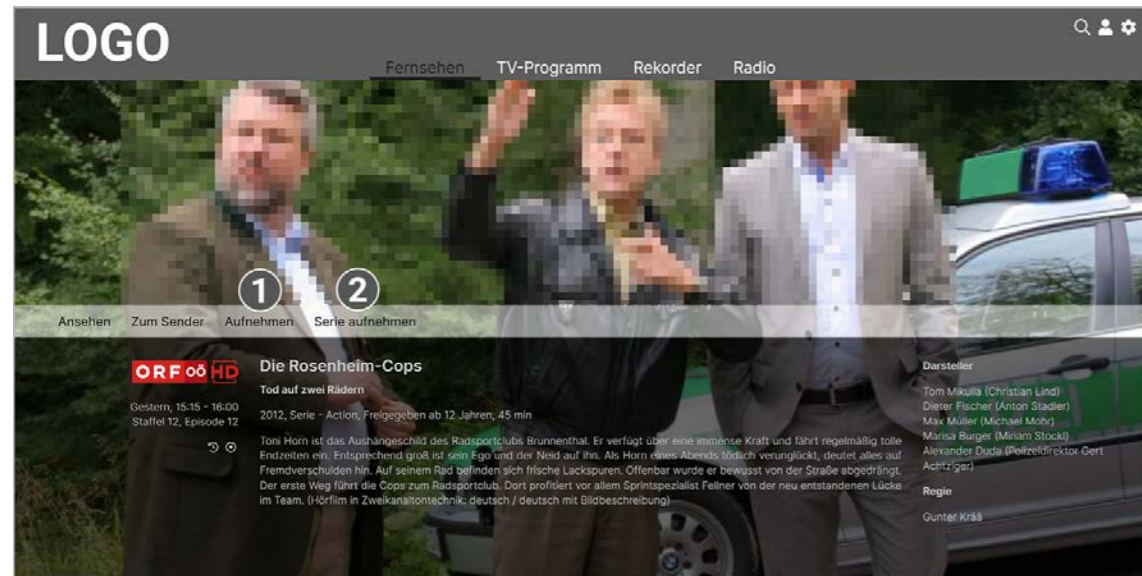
LOGO

Fernsehen TV-Programm Rekorder Radio

1 2

Ansehen Zum Sender Aufnehmen Serie aufnehmen

ORF OÖ HD

Gestern, 15:15 - 16:00
Staffel 12, Episode 12

Die Rosenheim-Cops

Tod auf zwei Rädern

2012, Serie - Action, Freigegeben ab 12 Jahren, 45 min

Toni Horn ist das Aushängeschild des Radsportclubs Brunnenthal. Er verfügt über eine immense Kraft und fährt regelmäßig tolle Endzeiten ein. Entsprechend groß ist sein Ego und der Neid auf ihn. Als Horn eines Abends tödlich verunglückt, deutet alles auf Fremdverschulden hin. Auf seinem Rad befinden sich frische Lackspuren. Offenbar wurde er bewusst von der Straße abgedrängt. Der erste Weg führt die Cops zum Radsportclub. Dort profitiert vor allem Sprintspezialist Fellner von der neu entstandenen Lücke im Team. (Hörfilm in Zweikanaltontechnik: deutsch / deutsch mit Bildbeschreibung)

Darsteller

Tom Mikulla (Christian Lind)
Dieter Fischer (Anton Stadler)
Max Müller (Michael Mohr)
Marisa Burger (Miriam Stockl)
Alexander Duda (Polizeidirektor Gert Achtziger)

Regie

Gunter Krää